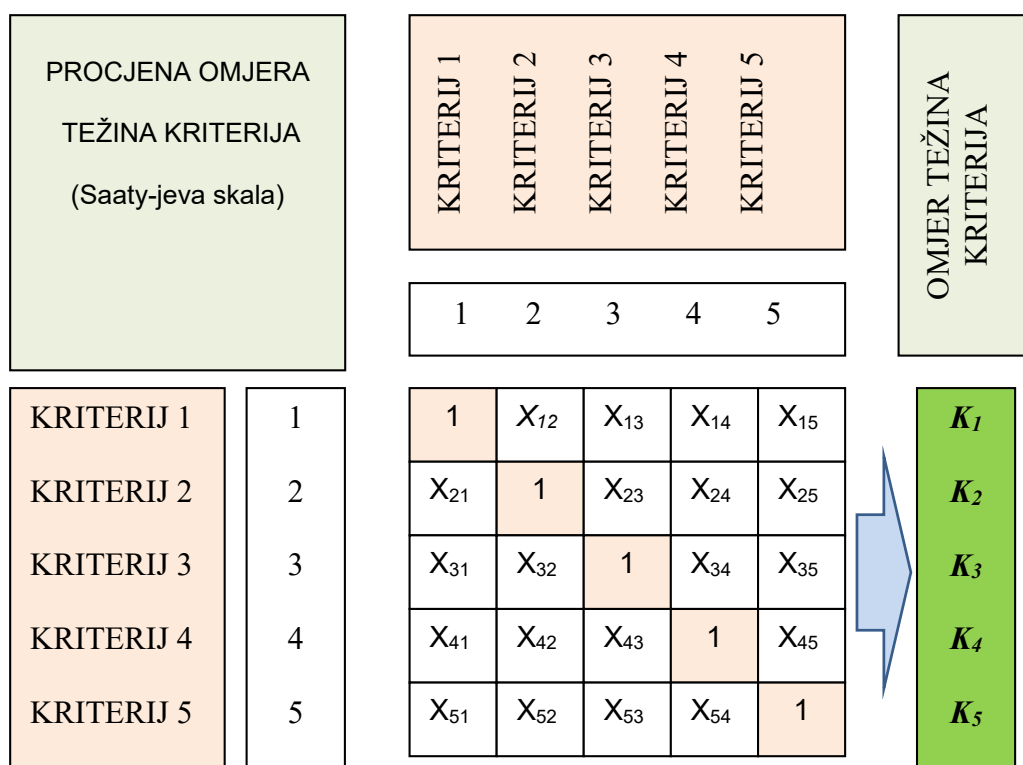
PROCJENA OMJERA TEŽINA KRITERIJA (Saaty-jeva skala)

KRITERIJ 1 KRITERIJ 2 KRITERIJ 3 KRITERIJ 4 KRITERIJ 5

OMJER TEŽINA KRITERIJA

1 2 3 4 5

| | | 1 | 2 | 3 | 4 | 5 | |
|---|---|---|---|---|---|---|---|
| KRITERIJ 1 | 1 | 1 | $X_{12}$ | $X_{13}$ | $X_{14}$ | $X_{15}$ | $K_1$ |
| KRITERIJ 2 | 2 | $X_{21}$ | 1 | $X_{23}$ | $X_{24}$ | $X_{25}$ | $K_2$ |
| KRITERIJ 3 | 3 | $X_{31}$ | $X_{32}$ | 1 | $X_{34}$ | $X_{35}$ | $K_3$ |
| KRITERIJ 4 | 4 | $X_{41}$ | $X_{42}$ | $X_{43}$ | 1 | $X_{45}$ | $K_4$ |
| KRITERIJ 5 | 5 | $X_{51}$ | $X_{52}$ | $X_{53}$ | $X_{54}$ | 1 | $K_5$ |